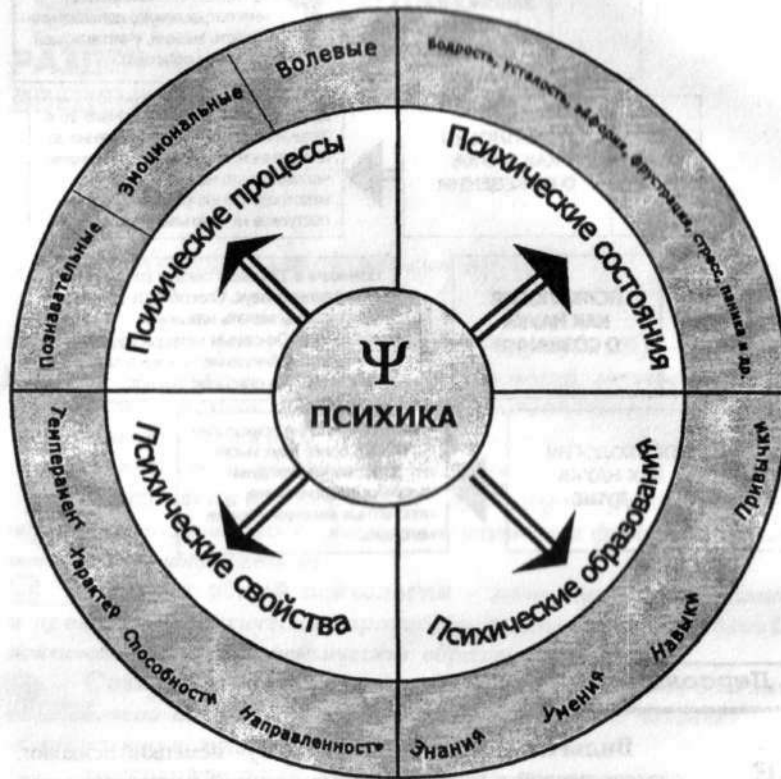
Волевые
Эмоциональные
Познавательные
Бодрость, усталость, эйфория, фрустрация, стресс, паника и др.
Психические процессы
Психические состояния
Ψ
ПСИХИКА
Психические свойства
Психические образования
Темперамент
Характер
Способности
Направленность
Привычки
Навыки
Умения
Знания